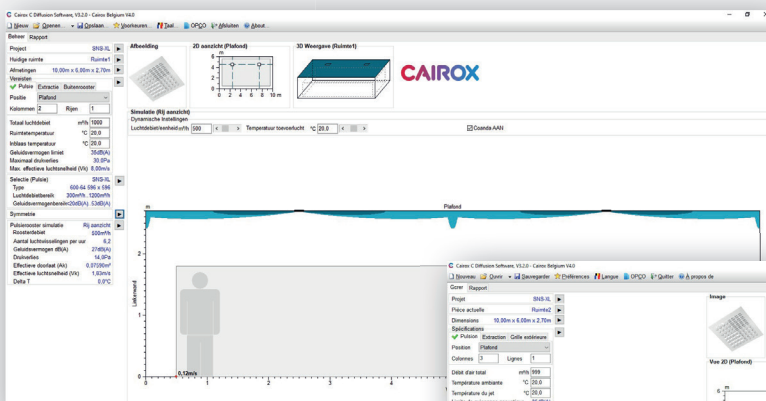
Cairox C Diffusion Software, V3.2.0 - Cairox Belgium V4.0

Nieuw Openen Opslaan Voorkeuren Taal OPCO Afsluiten About

Beheer Rapport

Project SNS-IL
Huidige ruimte Ruimte1
Afmetingen 10,00m x 6,00m x 2,70m
Vereisten
Pulsie Extractie Buitenrooster
Positie Plafond
Kolommen 2 Rijen 1

Totaal luchtdebiet m³/h 1000
Ruimtetemperatuur °C 20,0
Inblaas temperatuur °C 20,0
Geluidsvermogen limiet 35dB(A)
Maximaal drukverlies 30,0Pa
Max. effectieve luchtsnelheid (Vk) 0,20m/s

Selectie (Pulsie) SNS-IL
Type 600-6x 596 x 596
Luchtdebietbereik 200m³/h..1200m³/h
Geluidsvermogenbereik<20dB(A)..53dB(A)

Symmetrie

Pulsierooster simulatie Rij aanzicht
Roosterdebiet 500m³/h
Aantal luchtwisselingen per uur 6,2
Geluidsvermogen dB(A) 27dB(A)
Drukverlies 14,3Pa
Effectieve doorlaat (Ak) 0,0710m²
Effectieve luchtsnelheid (Vk) 1,93m/s
Delta T 0,00°K

Afbeelding

2D aanzicht (Plafond)

3D Weergave (Ruimte1)

CAIROX

Simulatie (Rij aanzicht)
Dynamische Instellingen
Luchtdebiet/eenheid m³/h 500
Temperatuur toevoerlucht °C 20,0
Coanda AAN

m
Plafond

Lokaalwand

0,12m/s

Cairox C Diffusion Software, V3.2.0 - Cairox Belgium V4.0

Nouveau Ouvrir Sauvegarder Préférences Langue OPCO Quitter A propos de

Gérer Rapport

Projet SNS-IL
Pièce actuelle Ruimte2
Dimensions 10,00m x 6,00m x 2,70m
Spécifications
Pulsion Extraction Grille extérieure
Position Plafond
Colonnes 3 Lignes 1

Débit d'air total m³/h 999
Température ambiante °C 20,0
Température du jet °C 20,0

Image

Vue 2D (Plafond)